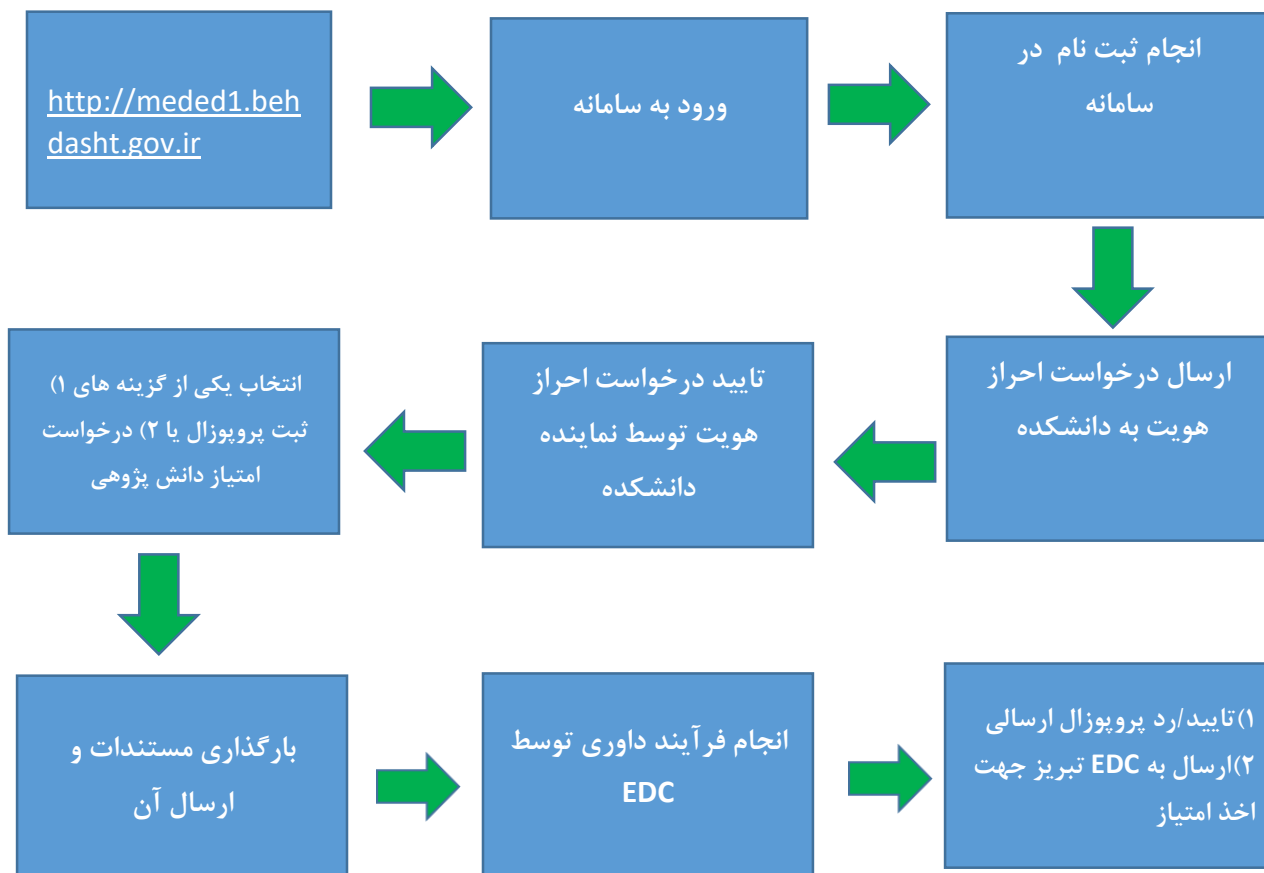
http://meded1.behdasht.gov.ir

ورود به سامانه

انجام ثبت نام در سامانه

ارسال درخواست احراز هویت به دانشکده

تایید درخواست احراز هویت توسط نماینده دانشکده

انتخاب یکی از گزینه های ۱) ثبت پروپوزال یا ۲) درخواست امتیاز دانش پژوهی

بارگذاری مستندات و ارسال آن

انجام فرآیند داوری توسط EDC

۱)تایید/رد پروپوزال ارسالی
۲)ارسال به EDC تبریز جهت اخذ امتیاز